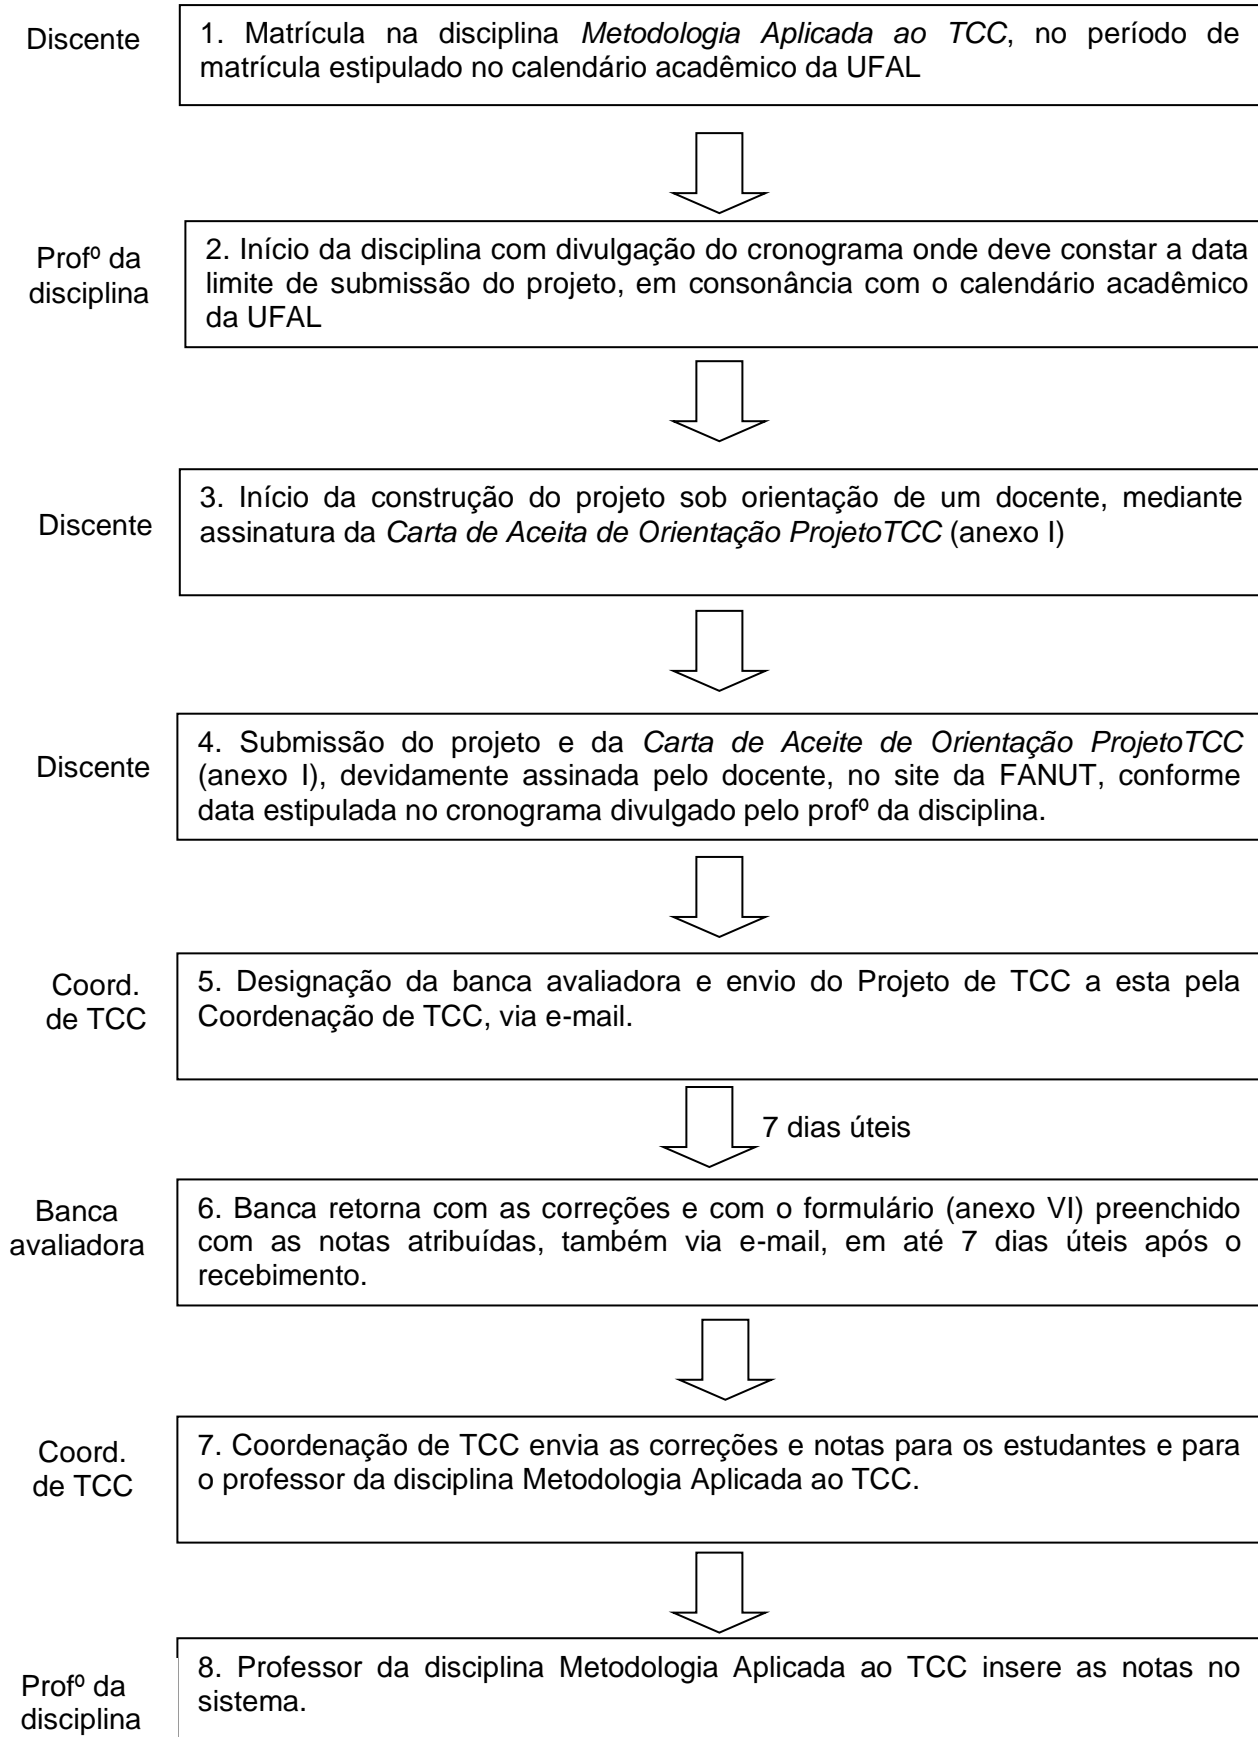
Discente

1. Matrícula na disciplina *Metodologia Aplicada ao TCC*, no período de matrícula estipulado no calendário acadêmico da UFAL

Profº da disciplina

2. Início da disciplina com divulgação do cronograma onde deve constar a data limite de submissão do projeto, em consonância com o calendário acadêmico da UFAL

Discente

3. Início da construção do projeto sob orientação de um docente, mediante assinatura da *Carta de Aceita de Orientação ProjetoTCC* (anexo I)

Discente

4. Submissão do projeto e da *Carta de Aceite de Orientação ProjetoTCC* (anexo I), devidamente assinada pelo docente, no site da FANUT, conforme data estipulada no cronograma divulgado pelo profº da disciplina.

Coord. de TCC

5. Designação da banca avaliadora e envio do Projeto de TCC a esta pela Coordenação de TCC, via e-mail.

7 dias úteis

Banca avaliadora

6. Banca retorna com as correções e com o formulário (anexo VI) preenchido com as notas atribuídas, também via e-mail, em até 7 dias úteis após o recebimento.

Coord. de TCC

7. Coordenação de TCC envia as correções e notas para os estudantes e para o professor da disciplina Metodologia Aplicada ao TCC.

Profº da disciplina

8. Professor da disciplina Metodologia Aplicada ao TCC insere as notas no sistema.